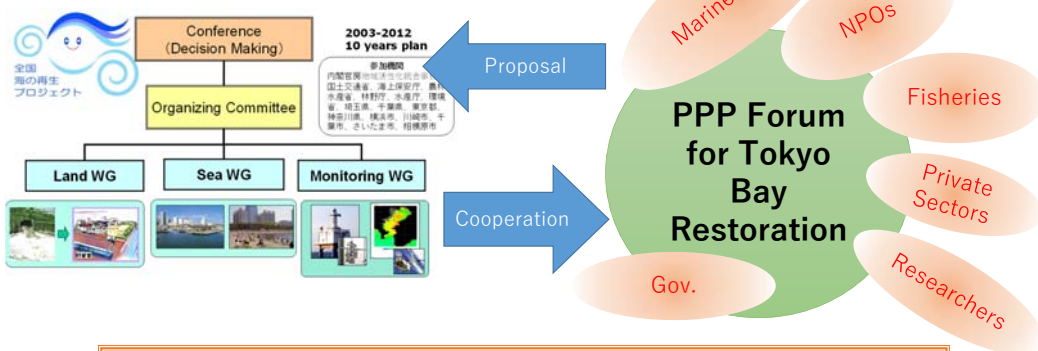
全国
海の再生
プロジェクト

Conference
(Decision Making)

2003-2012
10 years plan

参加機関
内閣官房地域活性化統合事務局、国土交通省、海上保安庁、農林水産省、林野庁、水産庁、環境省、埼玉県、千葉県、東京都、神奈川県、横浜市、川崎市、千葉市、さいたま市、相模原市

Organizing Committee

Land WG

Sea WG

Monitoring WG

Proposal

Cooperation

PPP Forum for Tokyo Bay Restoration

Marine

NPOs

Fisheries

Private Sectors

Gov.

Researchers